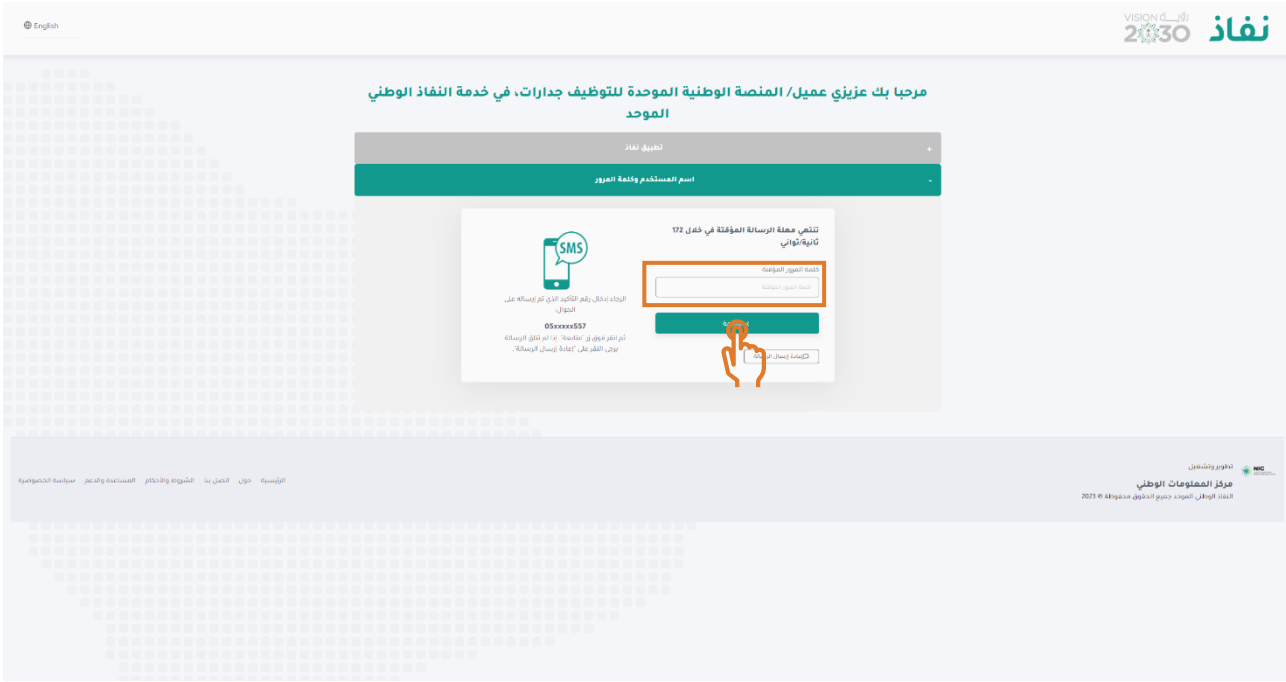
English

نفاذ

رؤيـة VISION 2030

مرحبا بك عزيزي عميل/ المنصة الوطنية الموحدة للتوظيف جدارات، في خدمة النفاذ الوطني الموحد

تطبيق نفاذ +

اسم المستخدم وكلمة المرور -

تنتهي مهلة الرسالة المؤقتة في خلال 172 ثانية/ثواني

كلمة المرور المؤقتة

كلمة المرور المؤقتة

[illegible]

إعادة إرسال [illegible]

SMS

الرجاء إدخال رقم التأكيد الذي تم إرساله على الجوال.

05xxxxx557

ثم انقر فوق زر "متابعة". إذا لم تتلق الرسالة يرجى النقر على "إعادة إرسال الرسالة".

تطوير وتشغيل

NIC

مركز المعلومات الوطني

النفاذ الوطني الموحد جميع الحقوق محفوظة © 2023

الرئيسية حول اتصل بنا الشروط والأحكام المساعدة والدعم سياسة الخصوصية